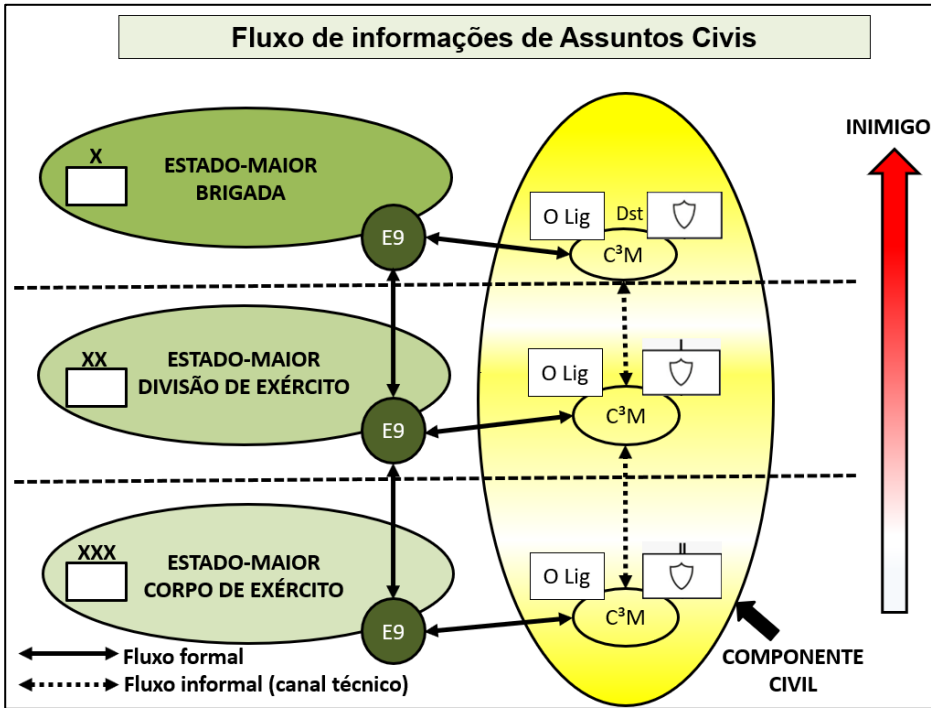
Fluxo de informações de Assuntos Civis

X
ESTADO-MAIOR
BRIGADA

E9

O Lig
Dst
C³M

INIMIGO

XX
ESTADO-MAIOR
DIVISÃO DE EXÉRCITO

E9

O Lig
C³M

XXX
ESTADO-MAIOR
CORPO DE EXÉRCITO

E9

O Lig
C³M

Fluxo formal
Fluxo informal (canal técnico)

COMPONENTE CIVIL